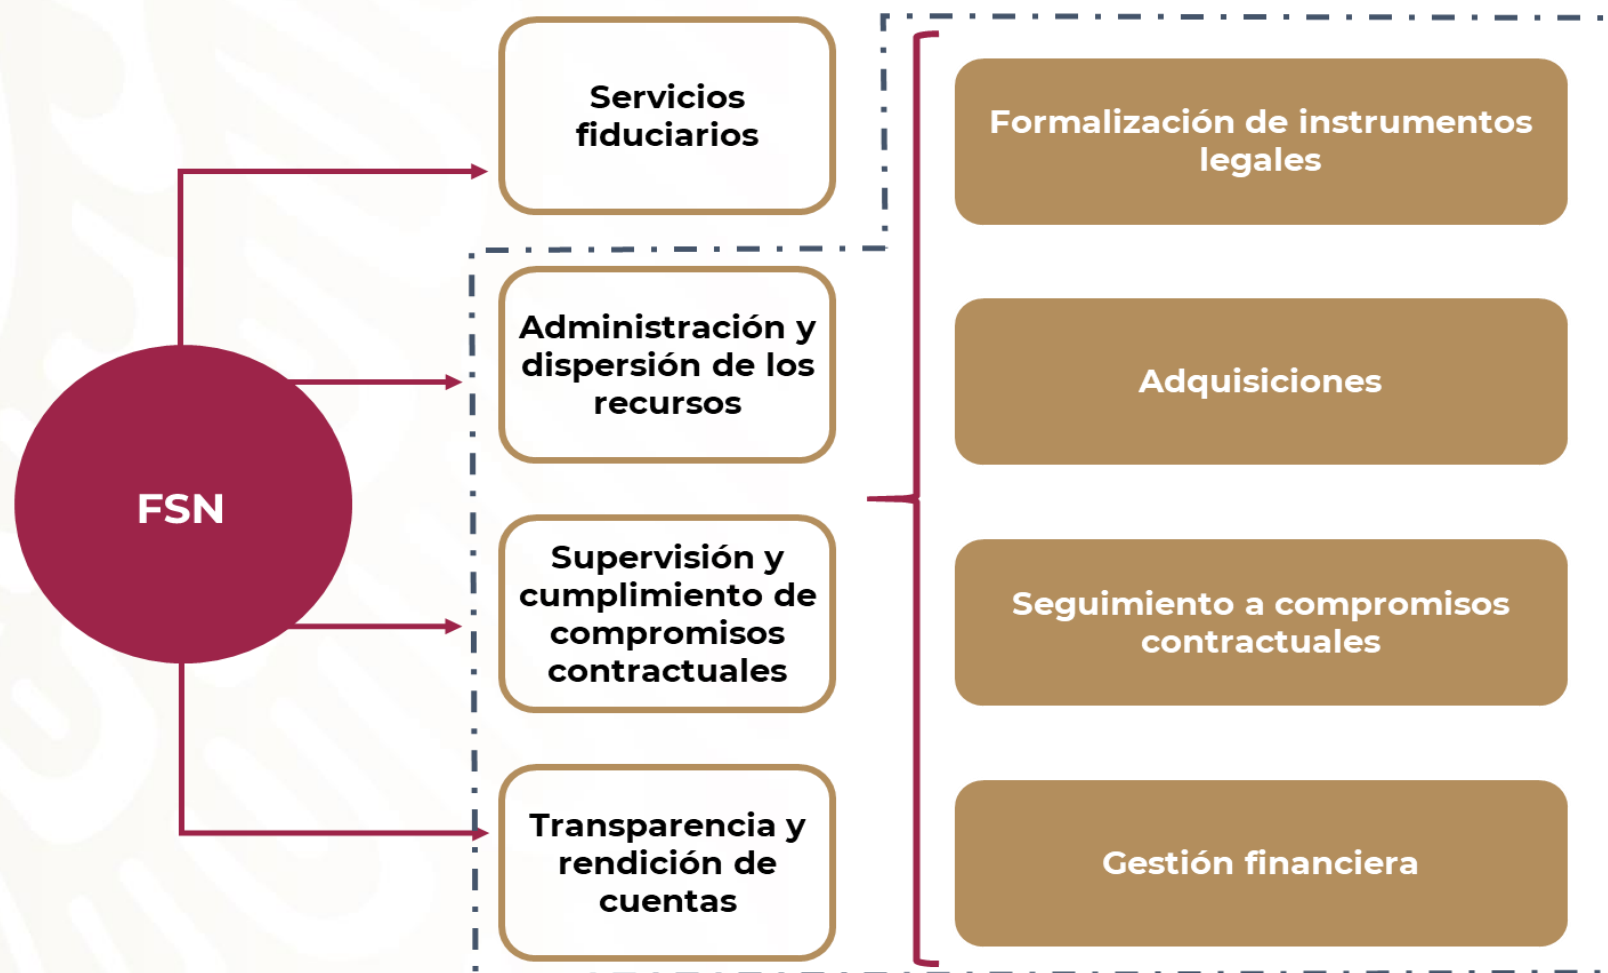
FSN

Servicios fiduciarios

Administración y dispersión de los recursos

Supervisión y cumplimiento de compromisos contractuales

Transparencia y rendición de cuentas

Formalización de instrumentos legales

Adquisiciones

Seguimiento a compromisos contractuales

Gestión financiera